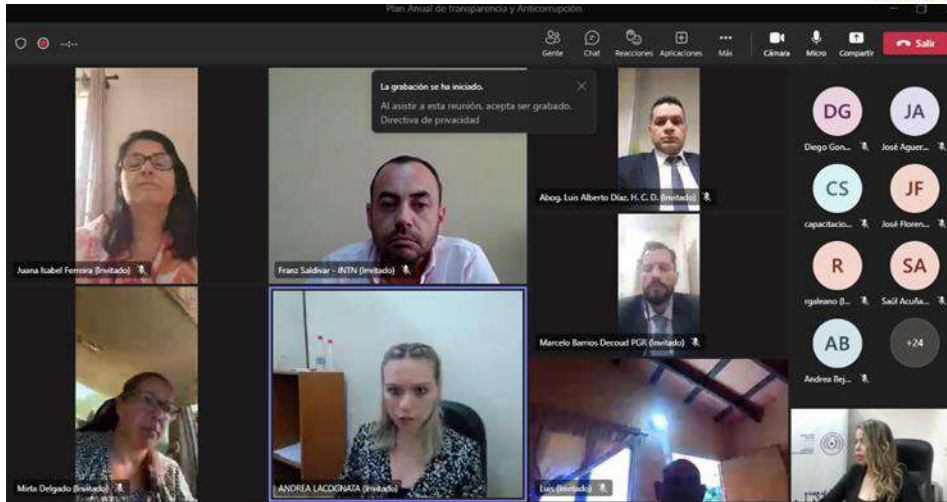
Plan Anual de transparencia y Anticorrupción

Gente Chat Reacciones Aplicaciones Más Cámara Micro Compartir Salir

La grabación se ha iniciado.
Al asistir a esta reunión, acepta ser grabado.
Directiva de privacidad

Juana Isabel Ferreira (Invitado)

Franz Saldivar - INTN (Invitado)

Abog. Luis Alberto Díaz, H. C. D. (Invitado)

Marcelo Barrios Decoud PGK (Invitado)

Mirta Delgado (Invitado)

ANDREA LACOGNATA (Invitado)

Luis (Invitado)

DG
Diego Gon...

JA
José Aguer...

CS
capacitacio...

JF
José Floren...

R
rgaleano (I...

SA
Saúl Acuña...

AB
Andrea Bej...

+24